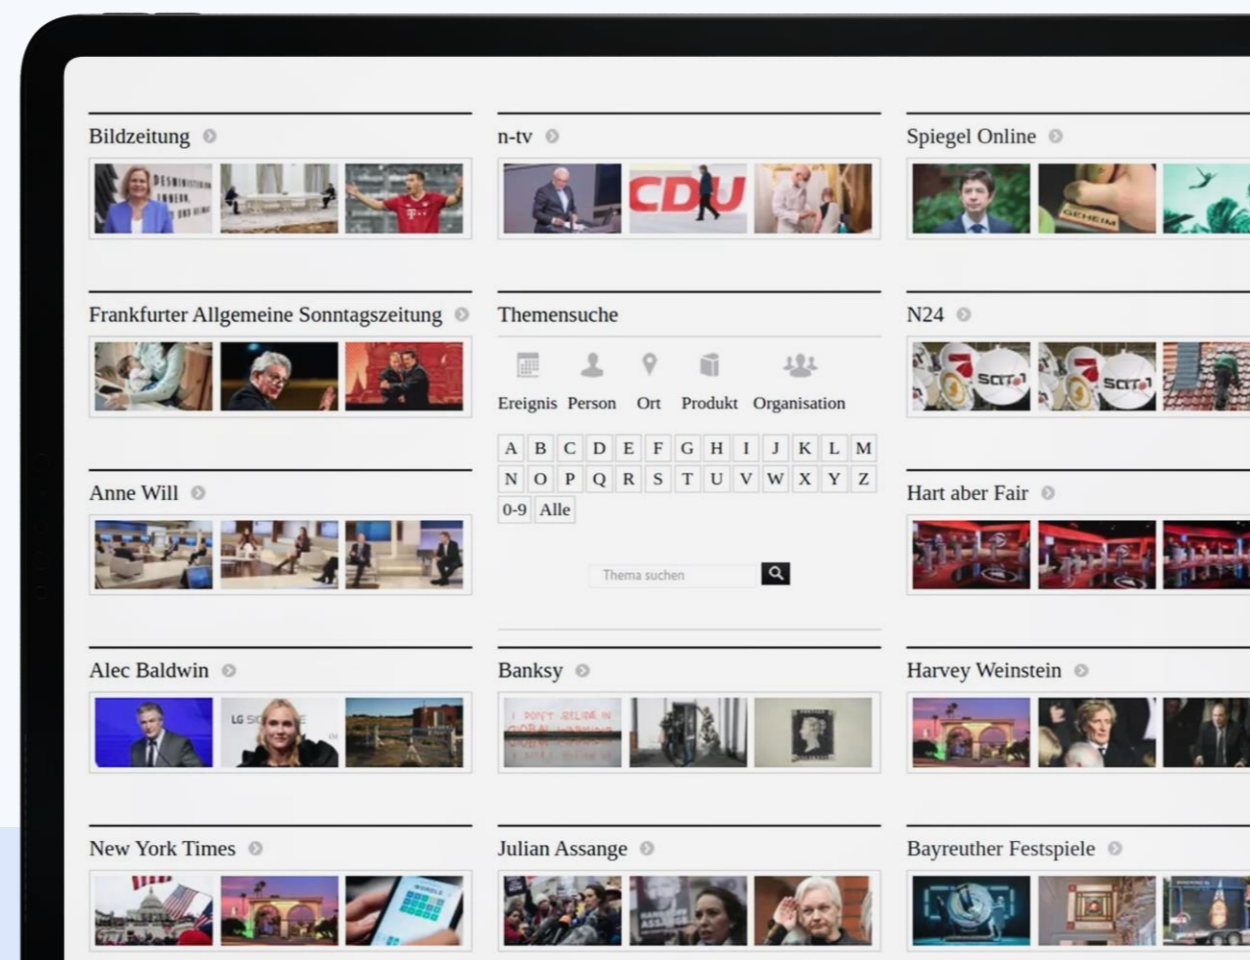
Bildzeitung

n-tv

CDU

Spiegel Online

Frankfurter Allgemeine Sonntagszeitung

Themensuche

Ereignis Person Ort Produkt Organisation

| A | B | C | D | E | F | G | H | I | J | K | L | M |
|---|---|---|---|---|---|---|---|---|---|---|---|---|
| N | O | P | Q | R | S | T | U | V | W | X | Y | Z |
| 0-9 | Alle | | | | | | | | | | | |

Thema suchen

N24

Anne Will

Hart aber Fair

Alec Baldwin

Banksy

Harvey Weinstein

New York Times

Julian Assange

Bayreuther Festspiele